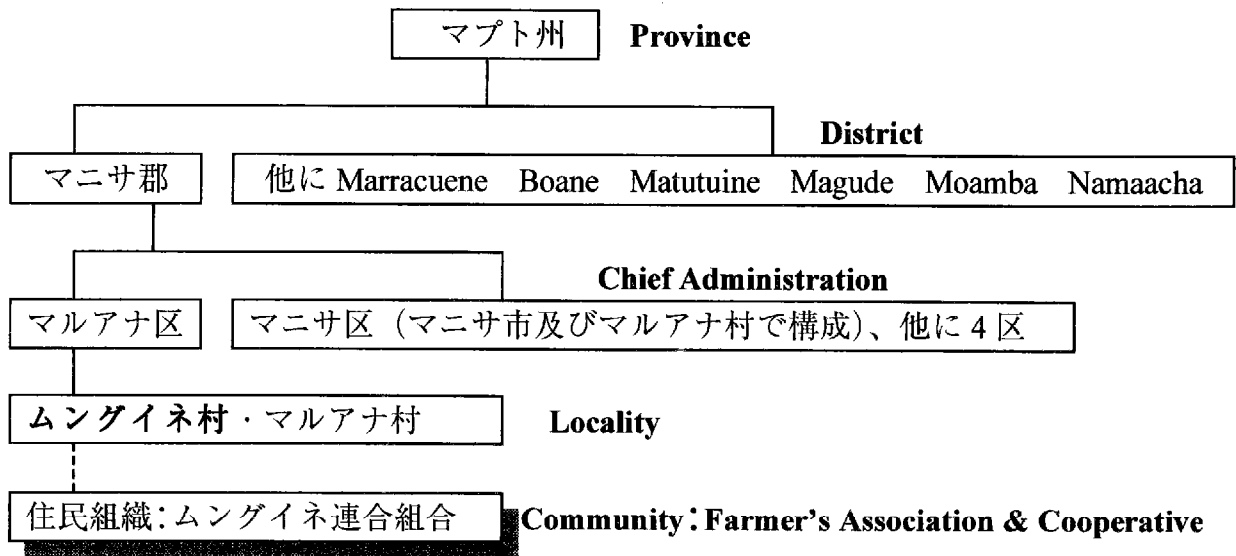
マプト州 Province

District

マニサ郡

他に Marracuene Boane Matutuine Magude Moamba Namaacha

Chief Administration

マルアナ区

マニサ区（マニサ市及びマルアナ村で構成）、他に 4 区

ムングイネ村・マルアナ村 Locality

住民組織:ムングイネ連合組合 Community: Farmer's Association & Cooperative